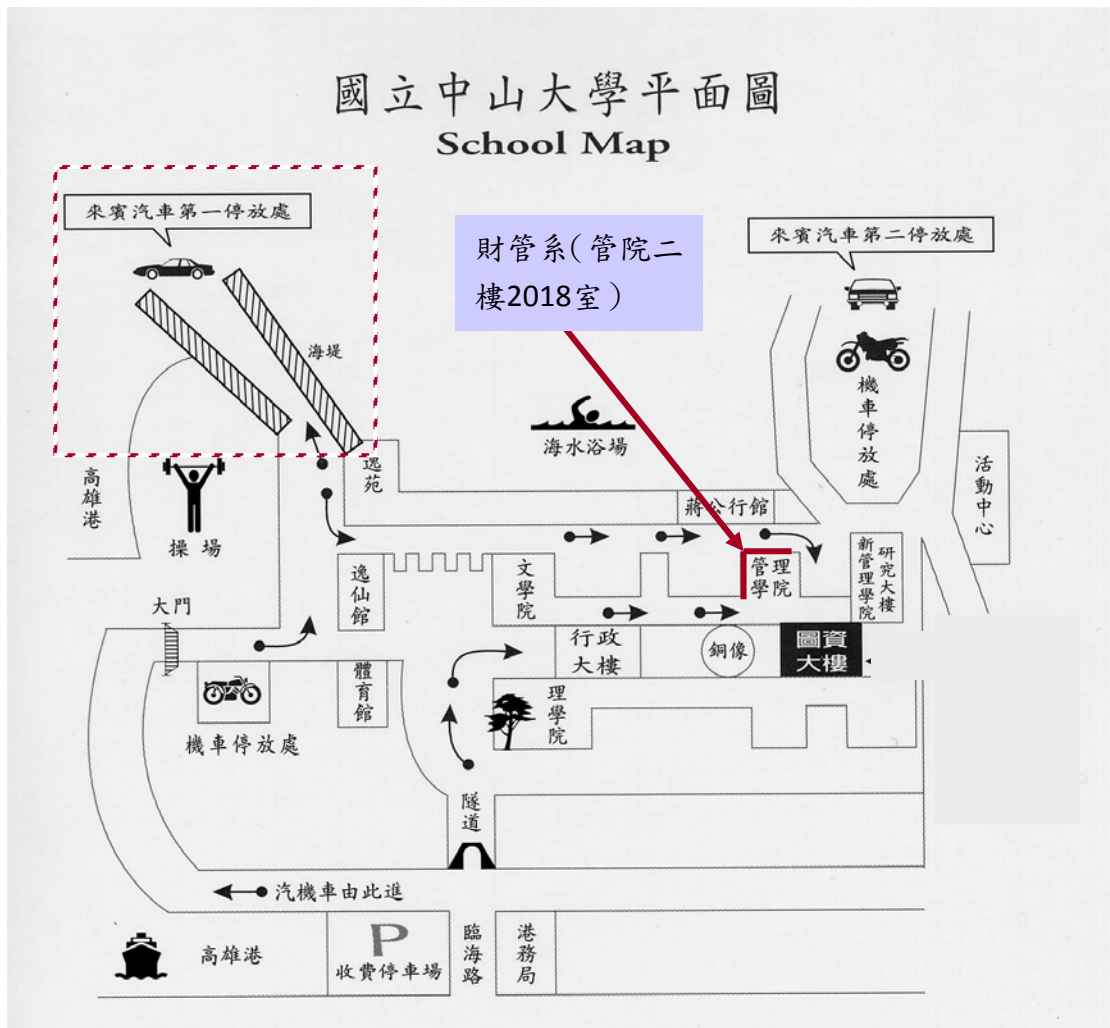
國立中山大學平面圖
School Map

來賓汽車第一停放處

海堤

財管系(管院二樓2018室)

來賓汽車第二停放處

海水浴場

機車停放處

活動中心

高雄港

操場

逕苑

蔣公行館

新管理學院

研究大樓

管理學院

文學院

逸仙館

大門

行政大樓

銅像

圖資大樓

體育館

理學院

機車停放處

隧道

汽機車由此進

高雄港

P

收費停車場

臨海路

港務局